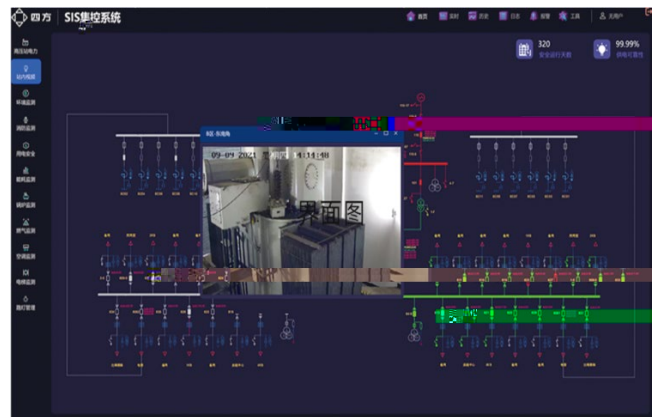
四方 | SIS集控系统

首页 实时 历史 日志 报警 工具 无用户

320
安全运行天数

99.99%
供电可靠性

高压分电力
动力照明
环境监测
消防监测
用电安全
能耗监测
锅炉监测
燃气监测
空调监测
电梯监测
路灯管理

B区-东南角

09-09 2021 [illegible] 14:14:48

界面图